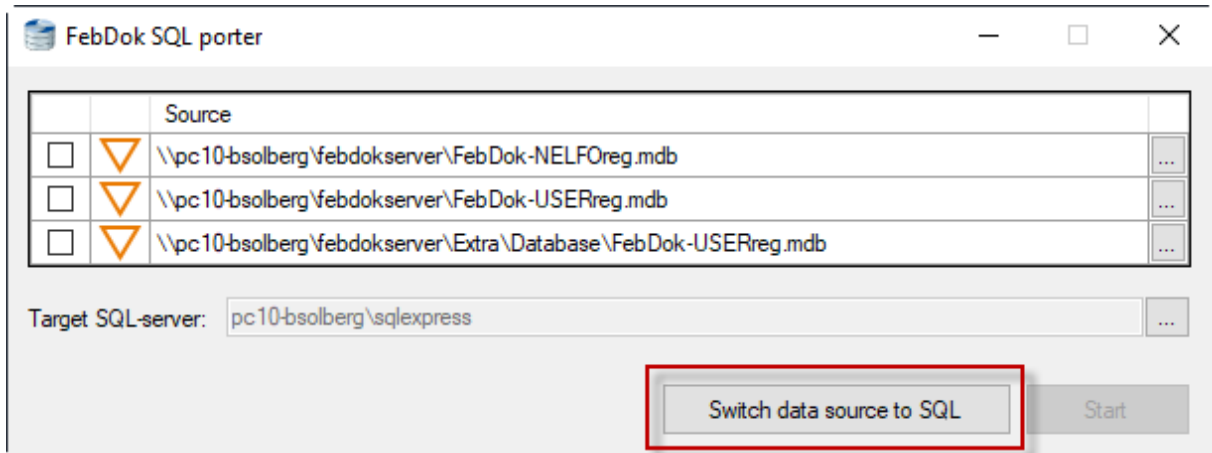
FebDok SQL porter

| | | Source | |
|---|---|---|---|
| | | \\pc10-bsolberg\febdokserver\FebDok-NELFOreg.mdb | ... |
| | | \\pc10-bsolberg\febdokserver\FebDok-USERreg.mdb | ... |
| | | \\pc10-bsolberg\febdokserver\Extra\Database\FebDok-USERreg.mdb | ... |

Target SQL-server: pc10-bsolberg\sqlexpress ...

Switch data source to SQL

Start